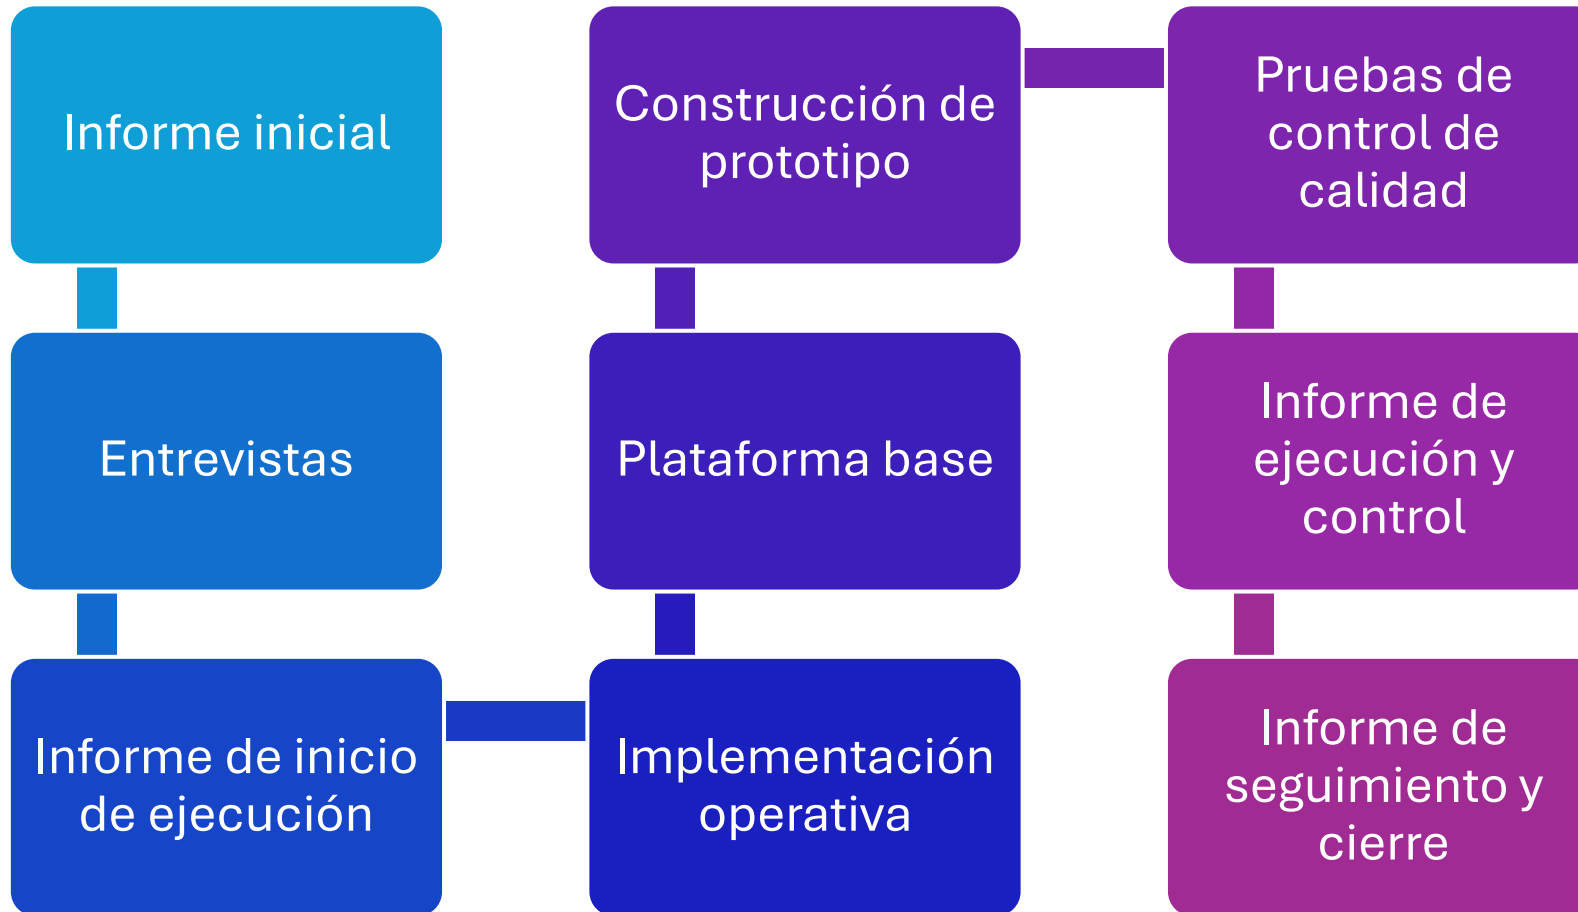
Informe inicial

Entrevistas

Informe de inicio de ejecución

Implementación operativa

Plataforma base

Construcción de prototipo

Pruebas de control de calidad

Informe de ejecución y control

Informe de seguimiento y cierre